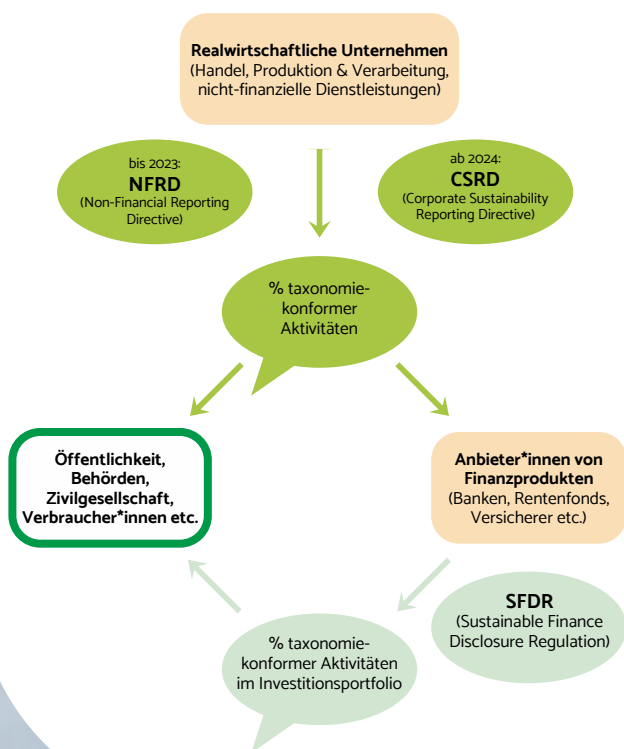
Realwirtschaftliche Unternehmen
(Handel, Produktion & Verarbeitung, nicht-finanzielle Dienstleistungen)

bis 2023:
NFRD
(Non-Financial Reporting Directive)

ab 2024:
CSRD
(Corporate Sustainability Reporting Directive)

% taxonomiekonformer Aktivitäten

Öffentlichkeit, Behörden, Zivilgesellschaft, Verbraucher*innen etc.

Anbieter*innen von Finanzprodukten
(Banken, Rentenfonds, Versicherer etc.)

SFDR
(Sustainable Finance Disclosure Regulation)

% taxonomiekonformer Aktivitäten im Investitionsportfolio